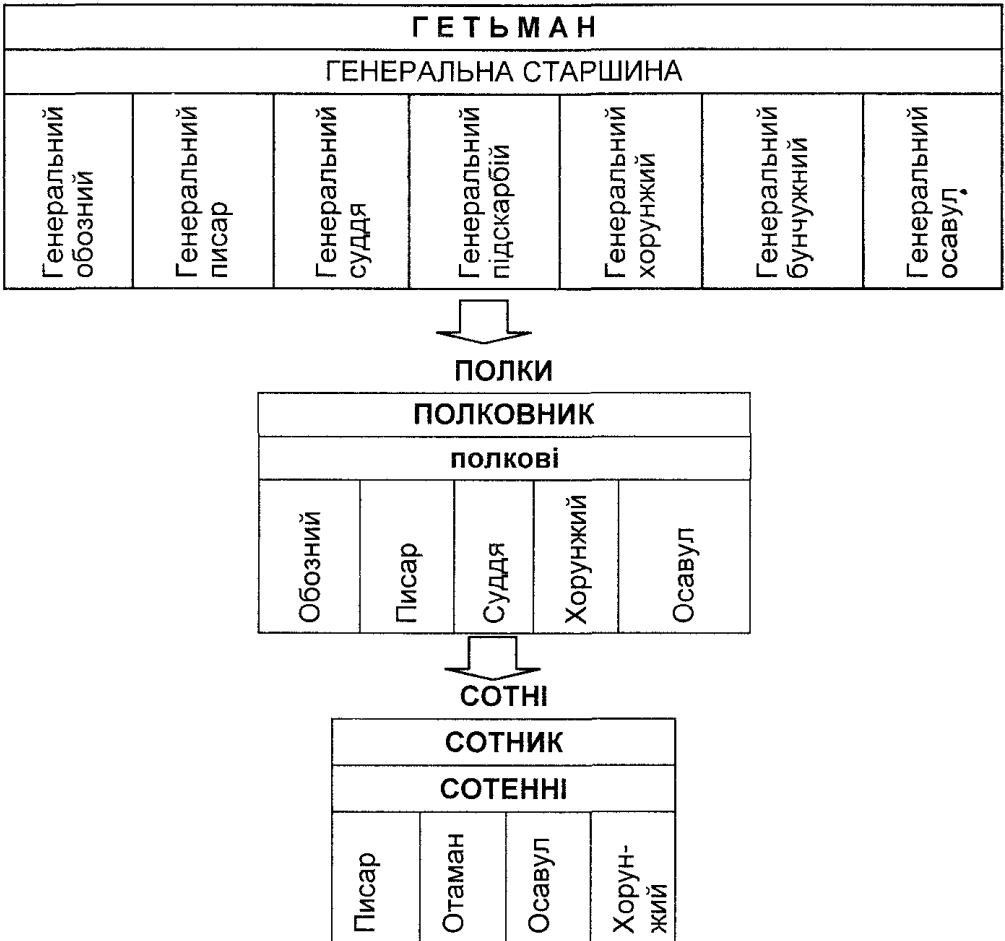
ГЕТЬМАН

ГЕНЕРАЛЬНА СТАРШИНА

| Генеральний обозний | Генеральний писар | Генеральний суддя | Генеральний підскарбій | Генеральний хорунжий | Генеральний бунчужний | Генеральний осавул, |
|---|---|---|---|---|---|---|

ПОЛКИ

ПОЛКОВНИК

полкові

| Обозний | Писар | Суддя | Хорунжий | Осавул |
|---|---|---|---|---|

СОТНІ

СОТНИК

СОТЕННІ

| Писар | Отаман | Осавул | Хорунжий |
|---|---|---|---|